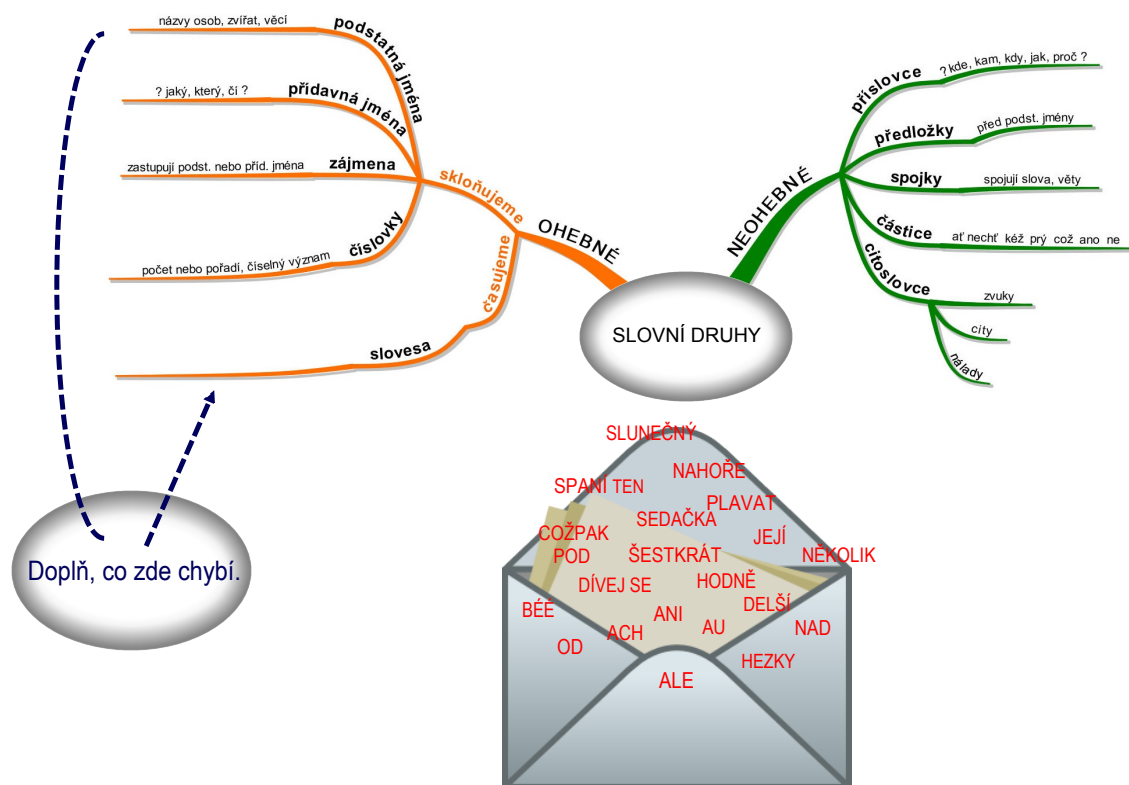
názvy osob, zvířat, věcí
podstatná jména
? jaký, který, čí ?
přídavná jména
zastupují podst. nebo příd. jména
zájmena
skloňujeme
počet nebo pořadí, číselný význam
číslovky
OHEBNÉ
časujeme
slovesa
SLOVNÍ DRUHY
NEOHEBNÉ
příslovce
? kde, kam, kdy, jak, proč ?
předložky
před podst. jmény
spojky
spojují slova, věty
částice
ať nechť kéž prý což ano ne
citoslovce
zvuky
city
nálady

Doplň, co zde chybí.

SLUNEČNÝ
NAHOŘE
SPANÍ
TEN
PLAVAT
SEDAČKA
COŽPAK
JEJÍ
POD
ŠESTKRÁT
NĚKOLIK
DÍVEJ SE
HODNĚ
BÉÉ
DELŠÍ
ANI
ACH
AU
NAD
OD
HEZKY
ALE